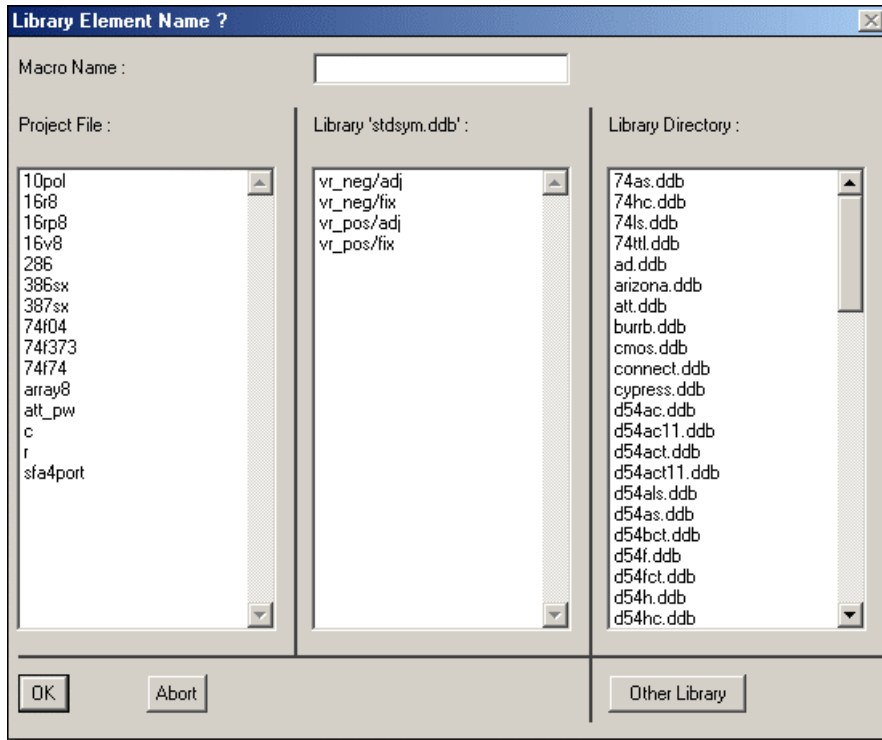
Library Element Name ?

Macro Name :

Project File :

10pol
16r8
16rp8
16v8
286
386sx
387sx
74f04
74f373
74f74
array8
att_pw
c
r
sfa4port

Library 'stdsym.ddb' :

vr_neg/adj
vr_neg/fix
vr_pos/adj
vr_pos/fix

Library Directory :

74as.ddb
74hc.ddb
74ls.ddb
74ttl.ddb
ad.ddb
arizona.ddb
att.ddb
burrb.ddb
cmos.ddb
connect.ddb
cypress.ddb
d54ac.ddb
d54ac11.ddb
d54act.ddb
d54act11.ddb
d54als.ddb
d54as.ddb
d54bct.ddb
d54f.ddb
d54fct.ddb
d54h.ddb
d54hc.ddb

OK

Abort

Other Library